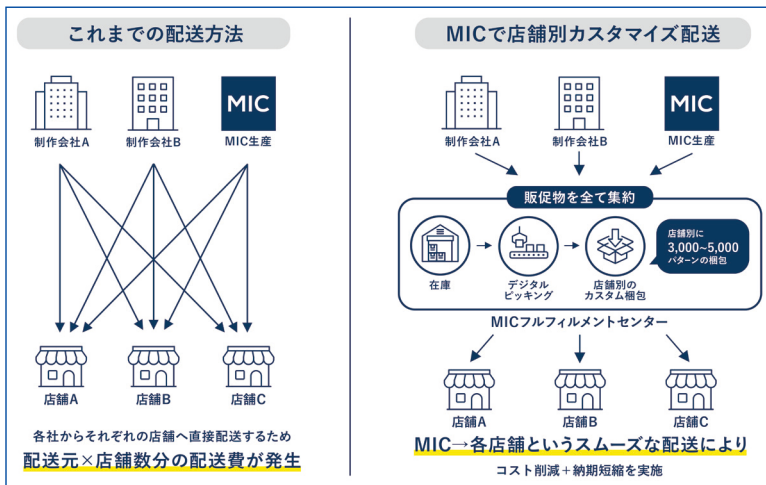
これまでの配送方法

制作会社A
制作会社B
MIC
MIC生産

店舗A
店舗B
店舗C

各社からそれぞれの店舗へ直接配送するため
配送元×店舗数分の配送費が発生

MICで店舗別カスタマイズ配送

制作会社A
制作会社B
MIC
MIC生産

販促物を全て集約

在庫
デジタルピッキング
店舗別のカスタム梱包
店舗別に3,000~5,000パターンの梱包

MICフルフィルメントセンター

店舗A
店舗B
店舗C

MIC→各店舗というスムーズな配送により
コスト削減＋納期短縮を実施